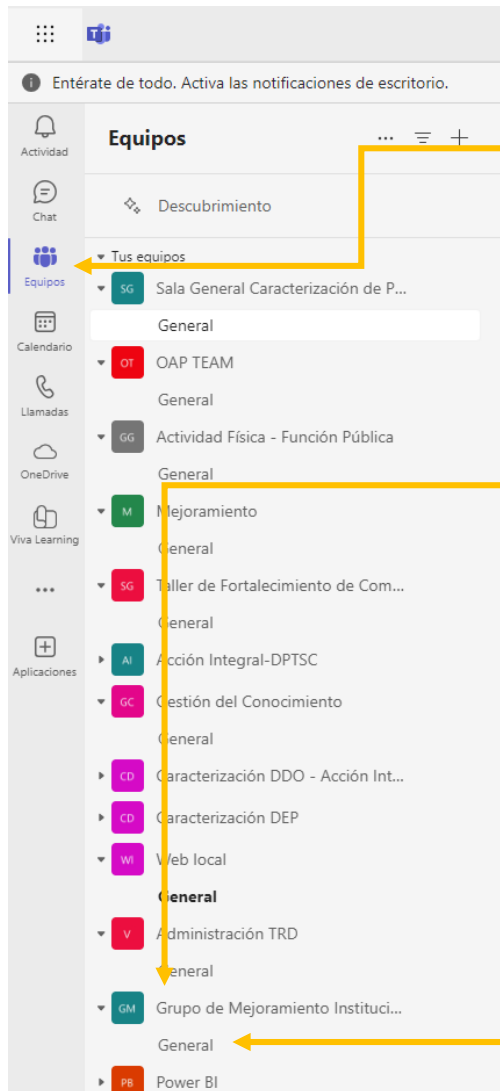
Entérate de todo. Activa las notificaciones de escritorio.

Actividad
Chat
Equipos
Calendario
Llamadas
OneDrive
Viva Learning
...
Aplicaciones

Equipos

Descubrimiento

Tus equipos
SG Sala General Caracterización de P...
General
OT OAP TEAM
General
GG Actividad Física - Función Pública
General
M Mejoramiento
General
SG Taller de Fortalecimiento de Com...
General
AI Acción Integral-DPTSC
GC Gestión del Conocimiento
General
CD Caracterización DDO - Acción Int...
CD Caracterización DEP
WI Web local
General
V Administración TRD
General
GM Grupo de Mejoramiento Instituci...
General
PB Power BI